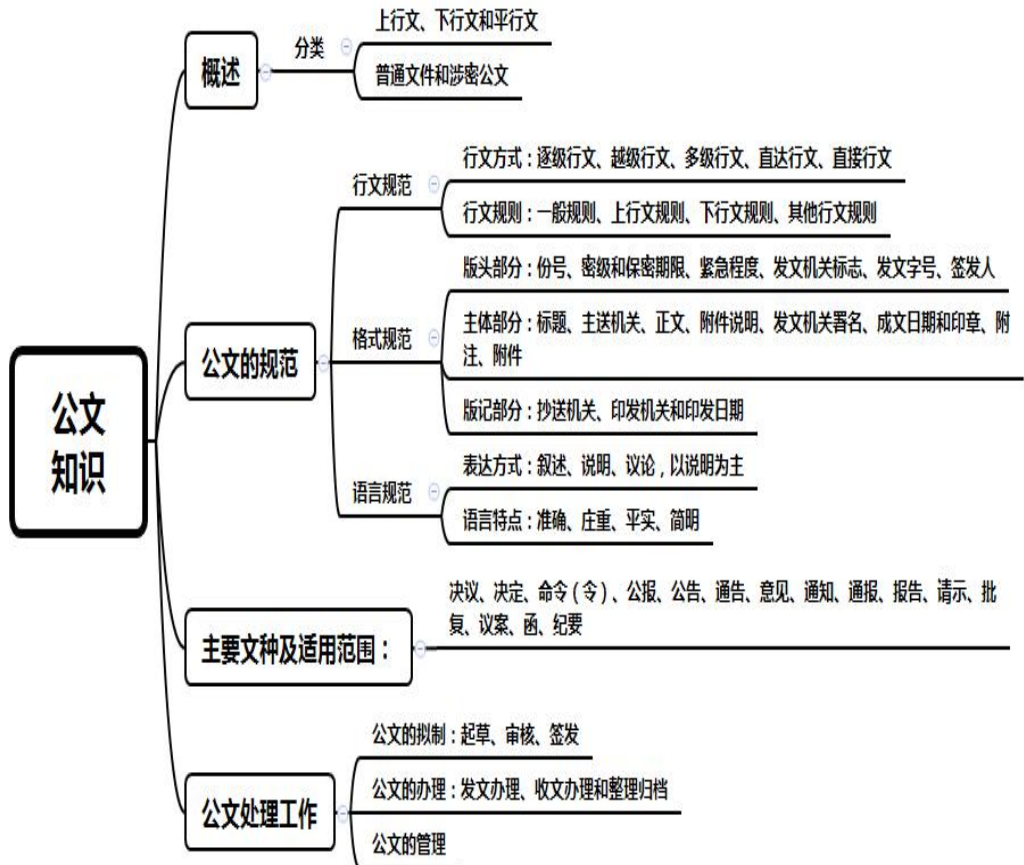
公文知识

概述

分类

上行文、下行文和平行文

普通文件和涉密公文

公文的规范

行文规范

行文方式：逐级行文、越级行文、多级行文、直达行文、直接行文

行文规则：一般规则、上行文规则、下行文规则、其他行文规则

格式规范

版头部分：份号、密级和保密期限、紧急程度、发文机关标志、发文字号、签发人

主体部分：标题、主送机关、正文、附件说明、发文机关署名、成文日期和印章、附注、附件

版记部分：抄送机关、印发机关和印发日期

语言规范

表达方式：叙述、说明、议论，以说明为主

语言特点：准确、庄重、平实、简明

主要文种及适用范围：

决议、决定、命令（令）、公报、公告、通告、意见、通知、通报、报告、请示、批复、议案、函、纪要

公文处理工作

公文的拟制：起草、审核、签发

公文的办理：发文办理、收文办理和整理归档

公文的管理